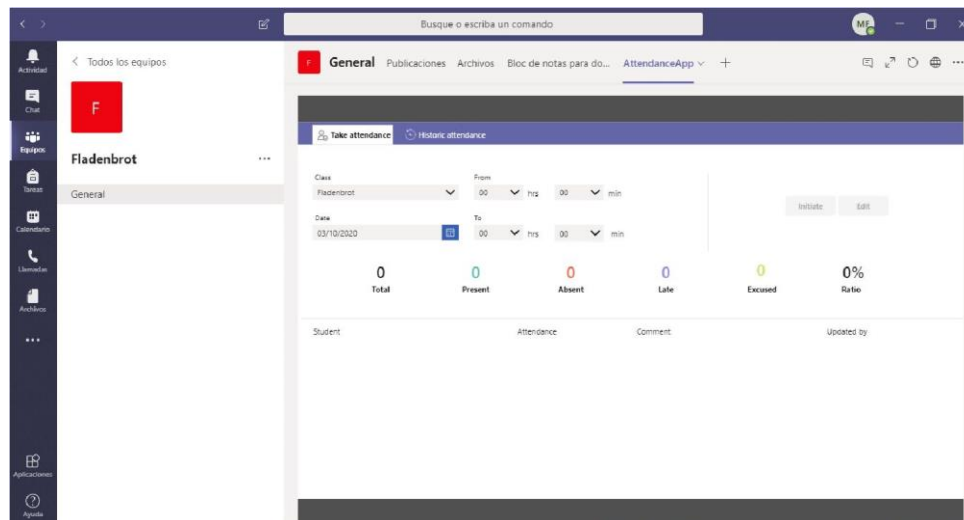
Busque o escriba un comando

MF

Actividad
Chat
Equipos
Tareas
Calendario
Llamadas
Archivos
...
Aplicaciones
Ayuda

< Todos los equipos

F

Fladenbrot ...

General

F General Publicaciones Archivos Bloc de notas para do... AttendanceApp +

Take attendance Historic attendance

Class
Fladenbrot

From
00 hrs 00 min

Date
03/10/2020

To
00 hrs 00 min

Initiate Edit

| 0 | 0 | 0 | 0 | 0 | 0% |
|---|---|---|---|---|---|
| Total | Present | Absent | Late | Excused | Ratio |

| Student | Attendance | Comment | Updated by |
|---|---|---|---|